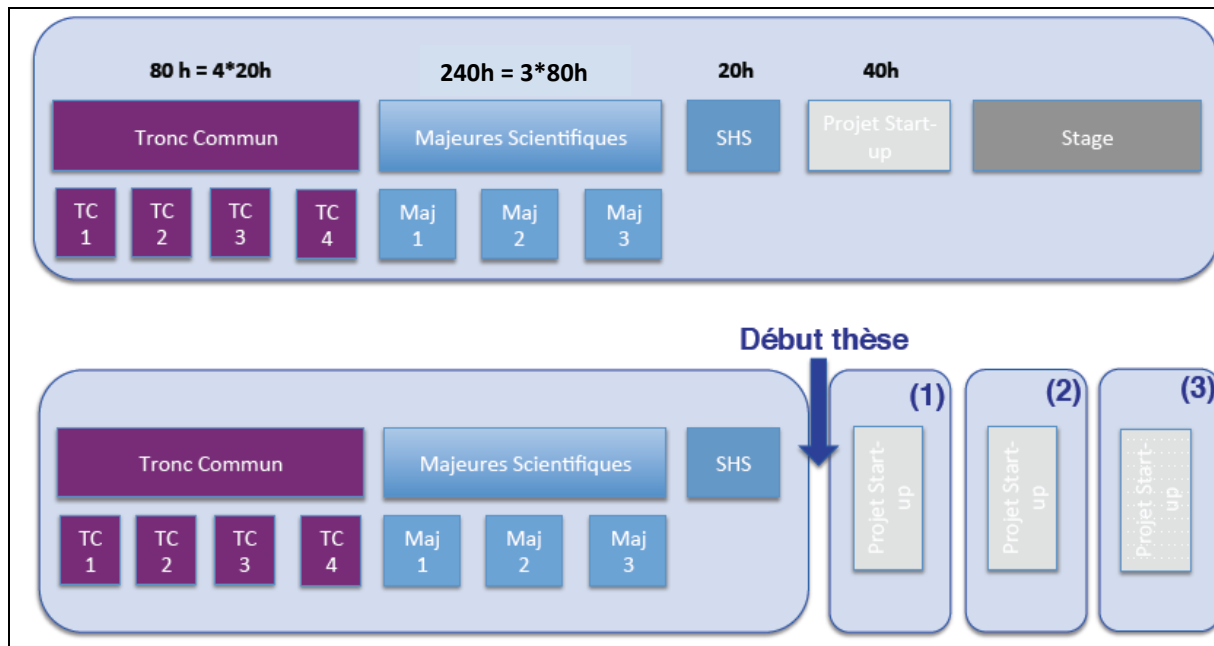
80 h = 4*20h

240h = 3*80h

20h

40h

Tronc Commun

Majeures Scientifiques

SHS

Projet Start-up

Stage

TC 1

TC 2

TC 3

TC 4

Maj 1

Maj 2

Maj 3

Début thèse

Tronc Commun

Majeures Scientifiques

SHS

TC 1

TC 2

TC 3

TC 4

Maj 1

Maj 2

Maj 3

(1)

Projet Start-up

(2)

Projet Start-up

(3)

Projet Start-up